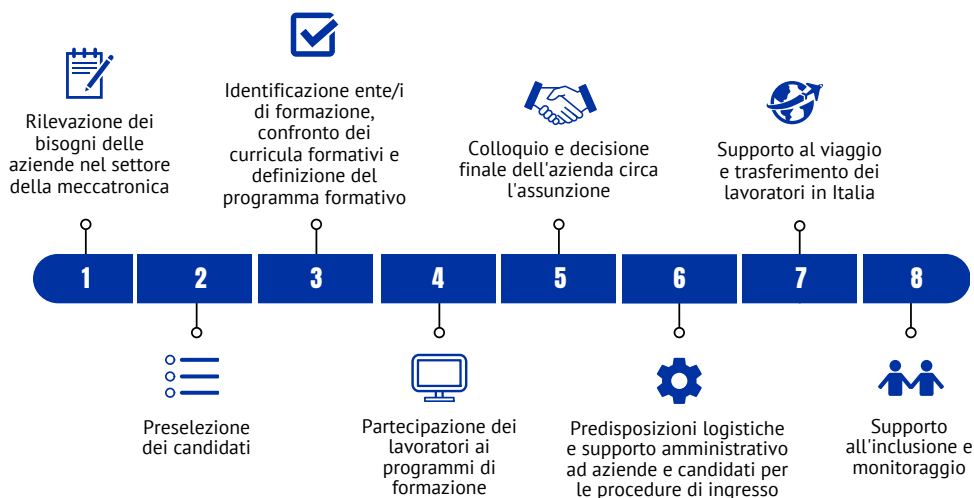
Rilevazione dei bisogni delle aziende nel settore della meccatronica

Identificazione ente/i di formazione, confronto dei curricula formativi e definizione del programma formativo

Colloquio e decisione finale dell'azienda circa l'assunzione

Supporto al viaggio e trasferimento dei lavoratori in Italia

1 2 3 4 5 6 7 8

Preselezione dei candidati

Partecipazione dei lavoratori ai programmi di formazione

Predisposizioni logistiche e supporto amministrativo ad aziende e candidati per le procedure di ingresso

Supporto all'inclusione e monitoraggio